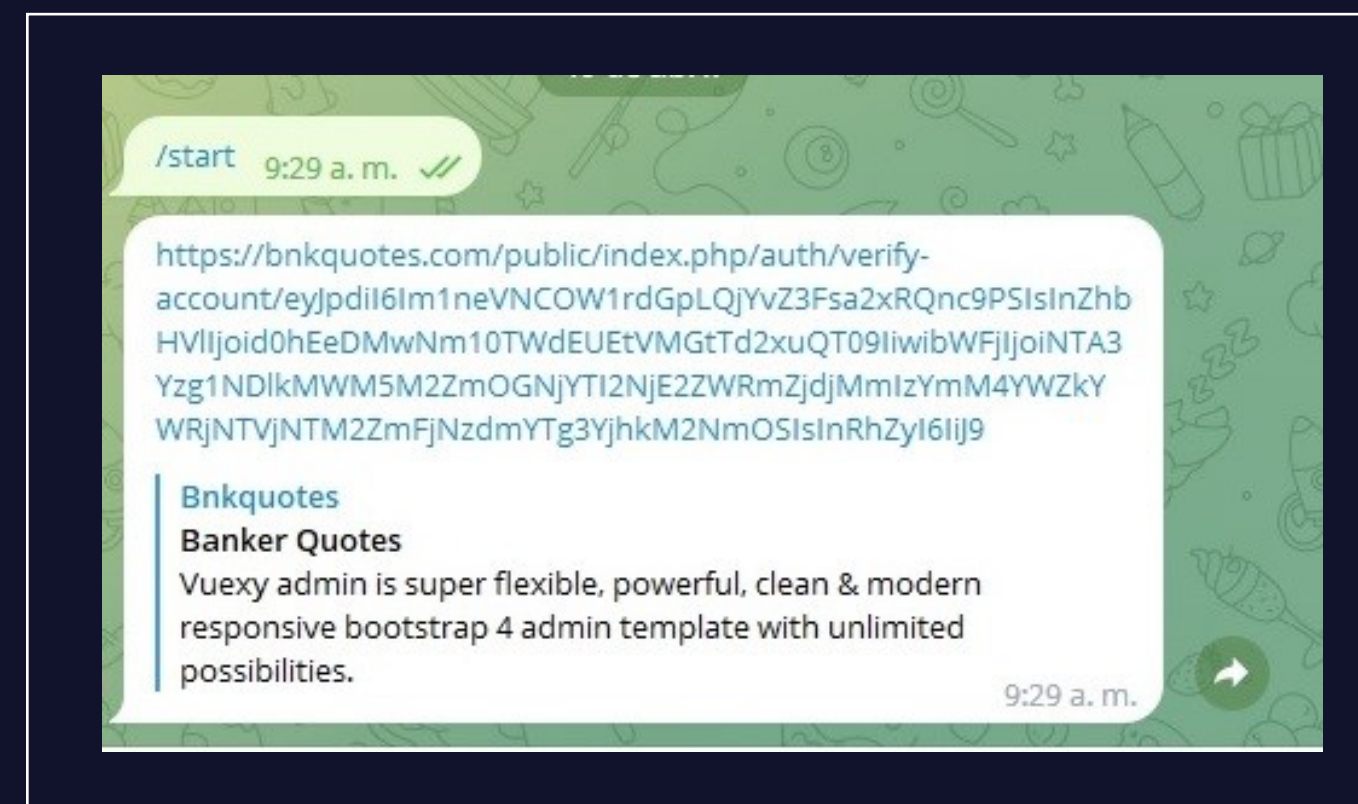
/start 9:29 a. m.

https://bnkquotes.com/public/index.php/auth/verify-account/eyJpdiI6Im1neVNCOW1rdGpLQjYvZ3Fsa2xRQnc9PSIsInZhbHVlIjoid0hEeDMwNm10TWdEUEtVMGtTd2xuQT09IiwibWFjIjoiNTA3Yzg1NDlkMWM5M2ZmOGNjYTI2NjE2ZWRmZjdjMmIzYmM4YWZkYWRjNTVjNTM2ZmFjNzdmYTg3YjhkM2NmOSIsInRhZyI6IiJ9

Bnkquotes
Banker Quotes
Vuexy admin is super flexible, powerful, clean & modern responsive bootstrap 4 admin template with unlimited possibilities.

9:29 a. m.